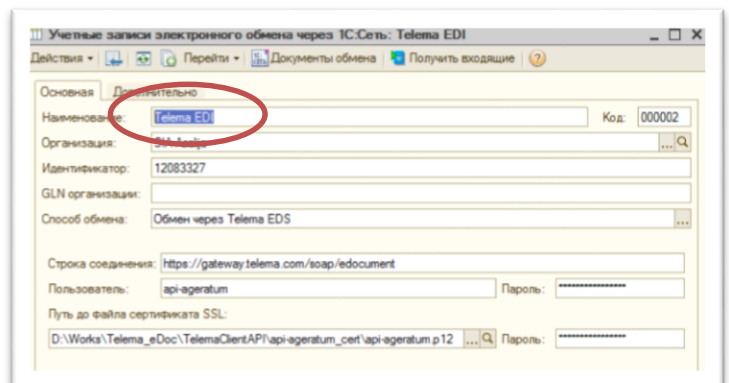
Учетные записи электронного обмена через 1С:Сеть: Telema EDI

Действия | Перейти | Документы обмена | Получить входящие

Основная | Дополнительно

Наименование: Telema EDI
Код: 000002
Организация: SIA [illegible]
Идентификатор: 12083327
GLN организации:
Способ обмена: Обмен через Telema EDS

Строка соединения: https://gateway.telema.com/soap/edocument
Пользователь: api-ageratum
Пароль: ****************
Путь до файла сертификата SSL:
D:\Works\Telema_eDoc\TelemaClientAPI\api-ageratum_cert\api-ageratum.p12
Пароль: ****************